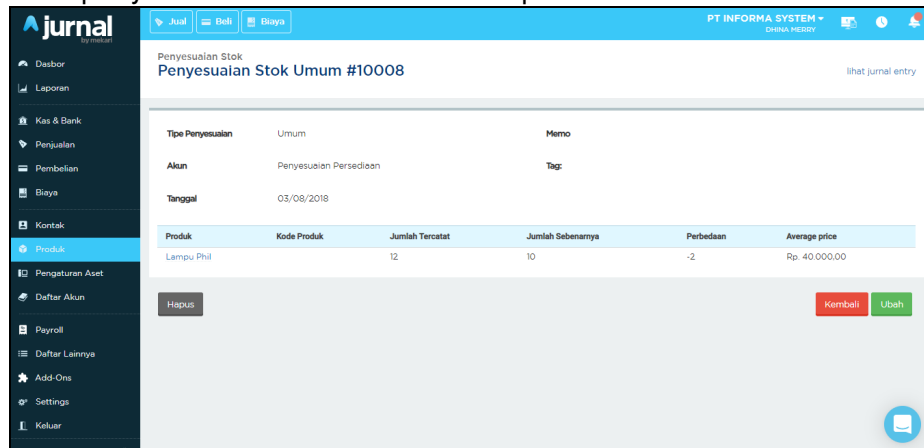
jurnal
by mekari

Dasbor
Laporan
Kas & Bank
Penjualan
Pembelian
Biaya
Kontak
Produk
Pengaturan Aset
Daftar Akun
Payroll
Daftar Lainnya
Add-Ons
Settings
Keluar

Jual | Beli | Biaya

PT INFORMA SYSTEM
DHINA MERRY

Penyesuaian Stok
Penyesuaian Stok Umum #10008

lihat jurnal entry

Tipe Penyesuaian Umum
Akun Penyesuaian Persediaan
Tanggal 03/08/2018

Memo
Tag:

| Produk | Kode Produk | Jumlah Tercatat | Jumlah Sebenarnya | Perbedaan | Average price |
|---|---|---|---|---|---|
| Lampu Phil | | 12 | 10 | -2 | Rp. 40.000,00 |

Hapus

Kembali Ubah